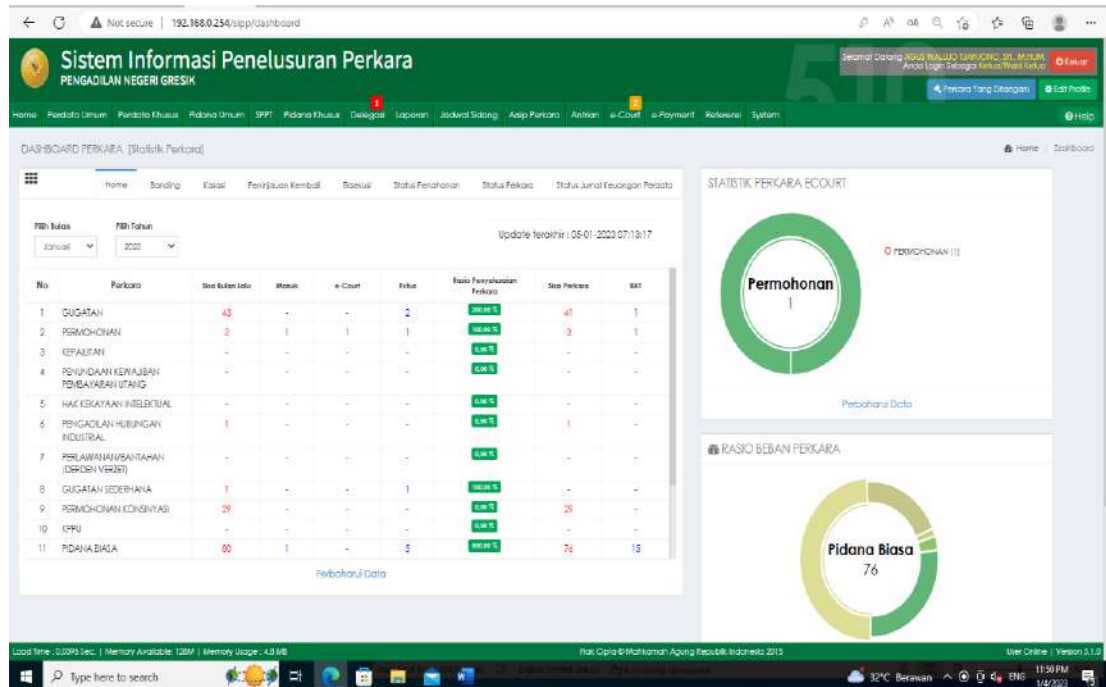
Not secure | 192.168.0.254/sipp/dashboard

Sistem Informasi Penelusuran Perkara
PENGADILAN NEGERI GRESIK

Selamat Datang AGUS WALUJO TJAHJONO, SH, MHUM. Anda Login Sebagai Ketua/Wakil Ketua
Keluar
Perkara Yang Ditangani
Edit Profile

Home Perdata Umum Perdata Khusus Pidana Umum SPPT Pidana Khusus Delegasi 1 Laporan Jadwal Sidang Arsip Perkara Antrian e-Court 2 e-Payment Referensi System
Help

DASHBOARD PERKARA [Statistik Perkara]
Home Dashboard

Home Banding Kasasi Peninjauan Kembali Eksekusi Status Penahanan Status Perkara Status Jurnal Keuangan Perkara

Pilih Bulan Januari
Pilih Tahun 2023
Update terakhir : 05-01-2023 07:13:17

| No | Perkara | Sisa Bulan Lalu | Masuk | e-Court | Putus | Rasio Penyelesaian Perkara | Sisa Perkara | BHT |
|---|---|---|---|---|---|---|---|---|
| 1 | GUGATAN | 43 | - | - | 2 | 100,00 % | 41 | 1 |
| 2 | PERMOHONAN | 3 | 1 | 1 | 1 | 100,00 % | 3 | 1 |
| 3 | KEPAILITAN | - | - | - | - | 0,00 % | - | - |
| 4 | PENUNDAAN KEWAJIBAN PEMBAYARAN UTANG | - | - | - | - | 0,00 % | - | - |
| 5 | HAK KEKAYAAN INTELEKTUAL | - | - | - | - | 0,00 % | - | - |
| 6 | PENGADILAN HUBUNGAN INDUSTRIAL | 1 | - | - | - | 0,00 % | 1 | - |
| 7 | PERLAWANAN/BANTAHAN (DERDEN VERZET) | - | - | - | - | 0,00 % | - | - |
| 8 | GUGATAN SEDERHANA | 1 | - | - | 1 | 100,00 % | - | - |
| 9 | PERMOHONAN KONSINYASI | 29 | - | - | - | 0,00 % | 29 | - |
| 10 | KPPU | - | - | - | - | 0,00 % | - | - |
| 11 | PIDANA BIASA | 80 | 1 | - | 5 | 100,00 % | 76 | 15 |

Perbaharui Data

STATISTIK PERKARA ECOURT
Permohonan
1
PERMOHONAN (1)
Perbaharui Data

RASIO BEBAN PERKARA
Pidana Biasa
76

Load Time : 0,0393 Sec. | Memory Available: 128M | Memory Usage : 4,0 MB
Hak Cipta © Mahkamah Agung Republik Indonesia 2015
User Online | Version 5.1.0

Type here to search
32°C Berawan ENG 11:50 PM 1/4/2023